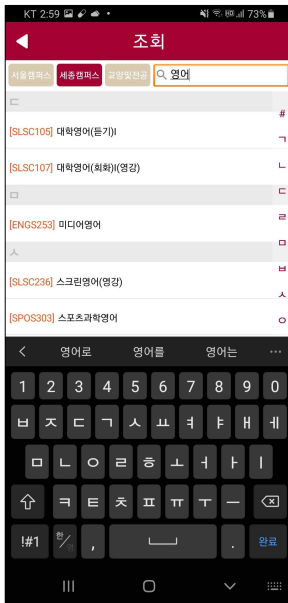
KT 2:59 73%

조회

서울캠퍼스 세종캠퍼스 교양및전공 영어

ㄷ

[SLSC105] 대학영어(듣기)I

[SLSC107] 대학영어(회화)I(영강)

ㅁ

[ENGS253] 미디어영어

ㅅ

[SLSC236] 스크린영어(영강)

[SPOS303] 스포츠과학영어

#
ㄱ
ㄴ
ㄷ
ㄹ
ㅁ
ㅂ
ㅅ
ㅇ

영어로 영어를 영어는 ···

1 2 3 4 5 6 7 8 9 0

ㅂ ㅈ ㄷ ㄱ ㅅ ㅛ ㅕ ㅑ ㅐ ㅔ

ㅁ ㄴ ㅇ ㄹ ㅎ ㅗ ㅓ ㅏ ㅣ

ㅋ ㅌ ㅊ ㅍ ㅠ ㅜ ㅡ

!#1 한/영 , . 완료